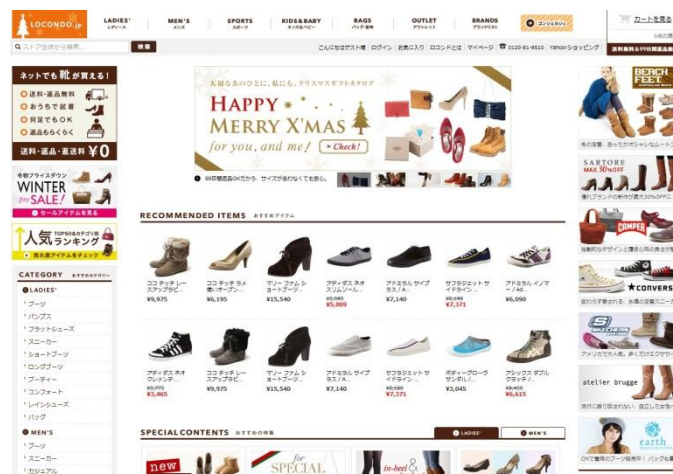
LOCONDO.jp

LADIES' レディース
MEN'S メンズ
SPORTS スポーツ
KIDS&BABY キッズ&ベビー
BAGS バッグ・財布
OUTLET アウトレット
BRANDS ブランドリスト

カートを見る

ストア全体から検索 検索

こんにちはゲスト様 | ログイン | お客様に入り | ロコンドとは | マイページ | 0120-81-6810 | Yahoo!ショッピング

送料無料&99日間返品無料

ネットでも靴が買える！
送料・返品無料
おうちで試着
何足でもOK
返品もらくらく
送料・返品・返送料 ¥0

冬物プライスダウン
WINTER SALE!
セールアイテムを見る

人気 ランキング
売れ筋アイテムをチェック

CATEGORY

LADIES'
ブーツ
パンプス
フラットシューズ
スニーカー
ショートブーツ
ロングブーツ
ブーティー
コンフォート
レインシューズ
バッグ

MEN'S
ブーツ
スニーカー
カジュアル

大切なあのひとに、私にも。クリスマスギフトカタログ
HAPPY MERRY X'MAS
for you, and me!
Check!

99日間返品OKだから、サイズが合わなくても安心。

RECOMMENDED ITEMS おすすめアイテム

ココ チッチ レー スアップビ...
¥9,975

ココ チッチ ラ 色パンプ...
¥6,195

マリー ファム ショートブーツ...
¥15,540

アディダス ネオ スエードスニ...
¥5,580
¥5,009

アドミラル サイプ ラス/A...
¥7,140

サフランジェット サイドライン...
¥9,240
¥7,371

アドミラル イノマー / Ad...
¥6,090

アディダス ネオ クレメンテ...
¥5,775
¥3,465

ココ チッチ レー スアップビ...
¥9,975

マリー ファム ショートブーツ...
¥15,540

アドミラル サイプ ラス/A...
¥7,140

サフランジェット サイドライン...
¥7,371

ボディーグローブ サンダル/...
¥3,045

アシックス タイガー スクランブ...
¥9,450
¥6,615

SPECIAL CONTENTS おすすめの特集

LADIES'
MEN'S

new
for SPECIAL
in-heel

BERCH FEET

SARTORE MAX 30%OFF

CAMPER

CONVERSE

SKECHERS

atelier brugge

earth